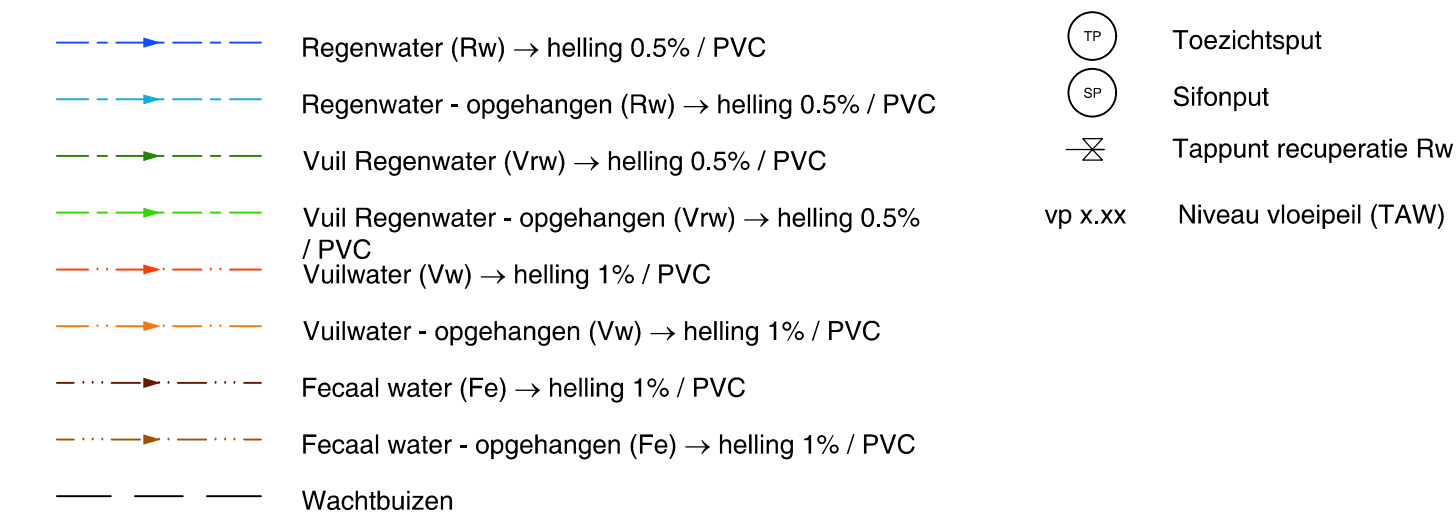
Regenwater (Rw) → helling 0.5% / PVC

Regenwater - opgehangen (Rw) → helling 0.5% / PVC

Vuil Regenwater (Vrw) → helling 0.5% / PVC

Vuil Regenwater - opgehangen (Vrw) → helling 0.5% / PVC

Vuilwater (Vw) → helling 1% / PVC

Vuilwater - opgehangen (Vw) → helling 1% / PVC

Fecaal water (Fe) → helling 1% / PVC

Fecaal water - opgehangen (Fe) → helling 1% / PVC

Wachtbuizen

TP Toezichtsput

SP Sifonput

Tappunt recuperatie Rw

vp x.xx Niveau vloeipeil (TAW)